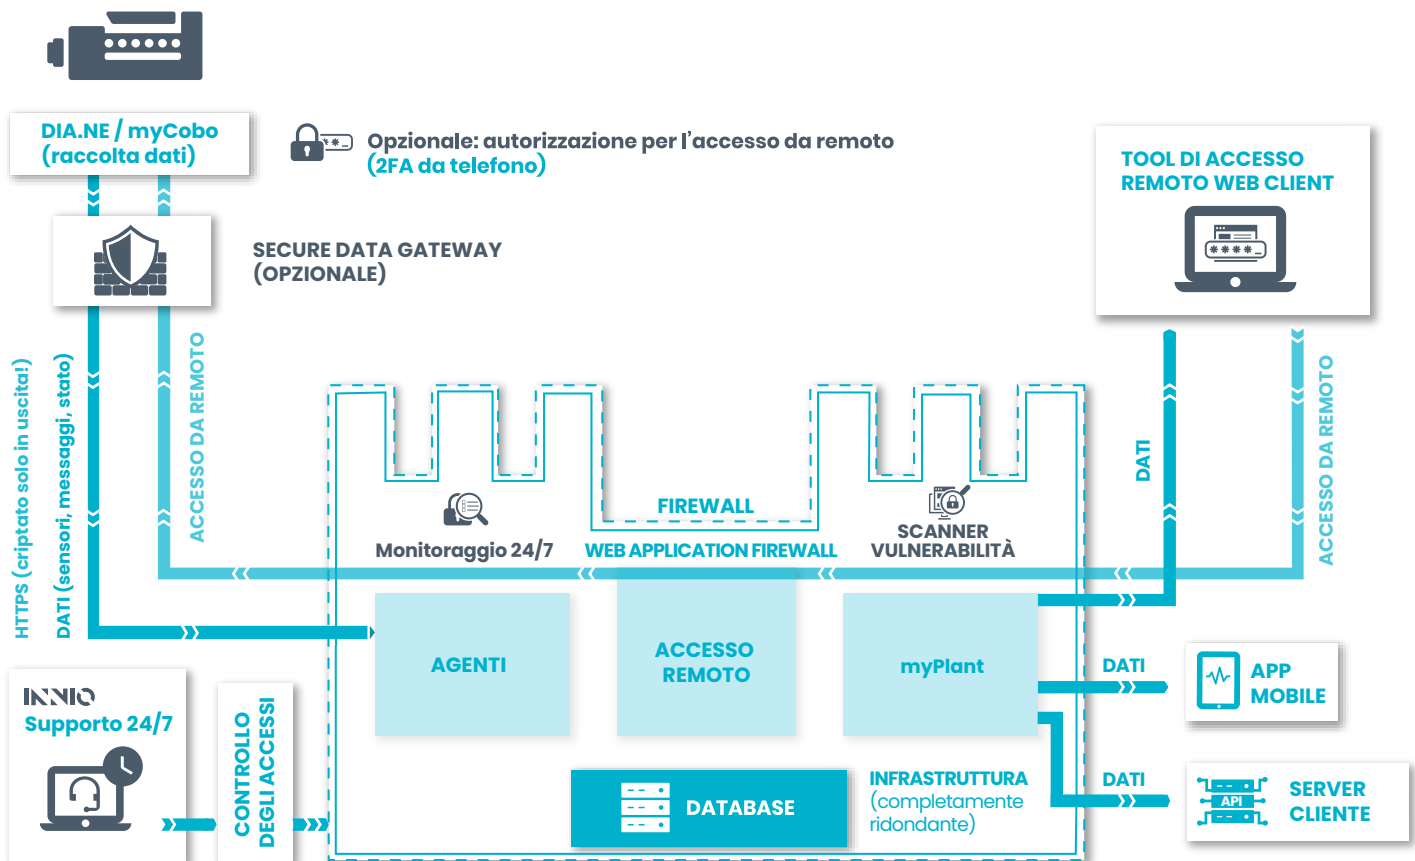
DIA.NE / myCobo
(raccolta dati)

Opzionale: autorizzazione per l'accesso da remoto
(2FA da telefono)

TOOL DI ACCESSO
REMOTO WEB CLIENT

SECURE DATA GATEWAY
(OPZIONALE)

HTTPS (criptato solo in uscita!)

DATI (sensori, messaggi, stato)

ACCESSO DA REMOTO

FIREWALL

Monitoraggio 24/7

WEB APPLICATION FIREWALL

SCANNER
VULNERABILITÀ

DATI

ACCESSO DA REMOTO

AGENTI

ACCESSO
REMOTO

myPlant

DATI

APP
MOBILE

INNIO
Supporto 24/7

CONTROLLO
DEGLI ACCESSI

DATABASE

INFRASTRUTTURA
(completamente
ridondante)

DATI

API

SERVER
CLIENTE